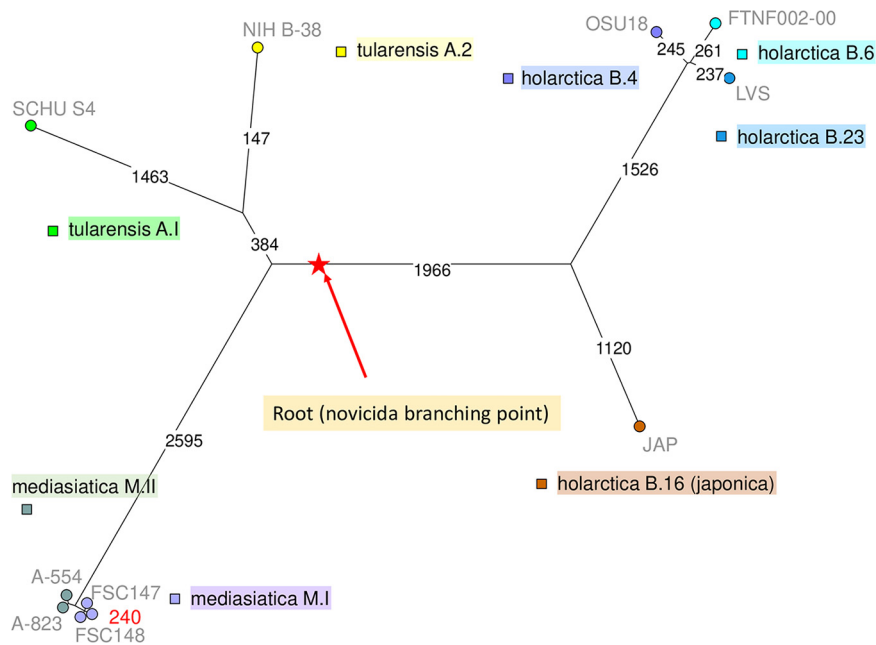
NIH B-38

tularensis A.2

OSU18

FTNF002-00

245

261

holarctica B.6

holarctica B.4

237

LVS

SCHU S4

147

holarctica B.23

1463

1526

tularensis A.I

384

1966

1120

Root (novicida branching point)

2595

JAP

holarctica B.16 (japonica)

mediasiatica M.II

A-554

FSC147

mediasiatica M.I

240

A-823

FSC148